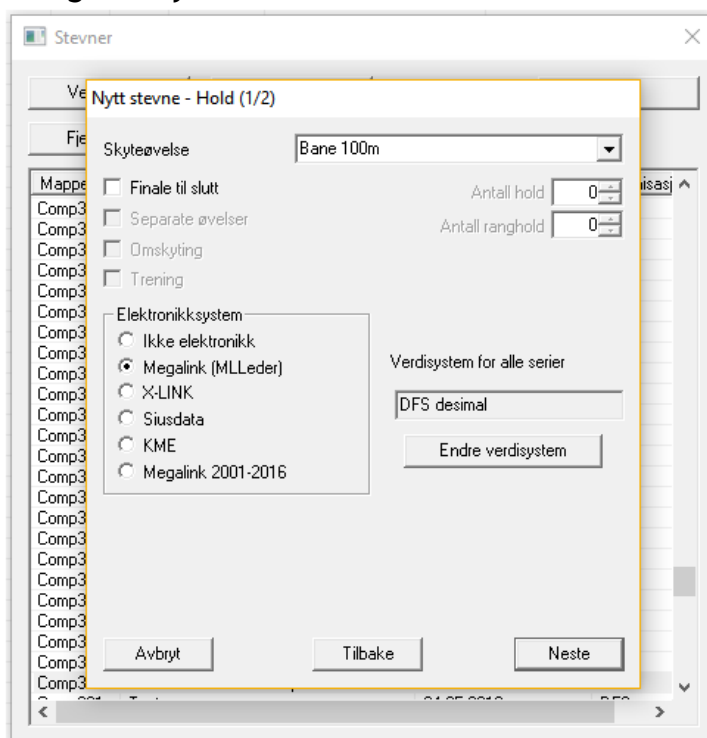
Stevner

Ve

Fje

Mappe

Comp3
Comp3
Comp3
Comp3
Comp3
Comp3
Comp3
Comp3
Comp3
Comp3
Comp3
Comp3
Comp3
Comp3
Comp3
Comp3
Comp3
Comp3
Comp3
Comp3
Comp3
Comp3
Comp3
Comp3

isasj

Nytt stevne - Hold (1/2)

Skyteøvelse
Bane 100m

Finale til slutt
Separate øvelser
Omskyting
Trening

Antall hold 0
Antall ranghold 0

Elektronikksystem
Ikke elektronikk
Megalink (MLLeder)
X-LINK
Siusdata
KME
Megalink 2001-2016

Verdisystem for alle serier
DFS desimal
Endre verdisystem

Avbryt
Tilbake
Neste